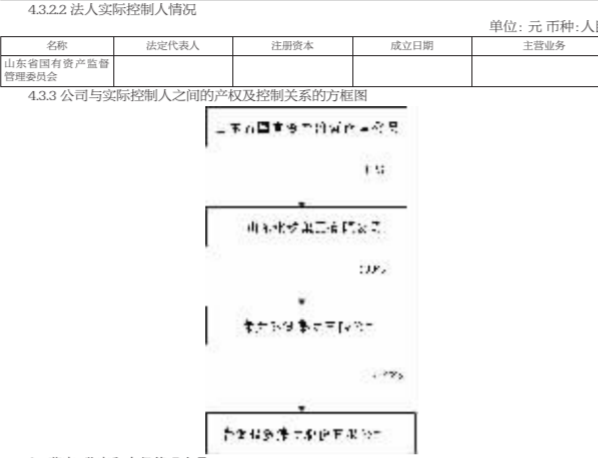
4.3.2.2 法人实际控制人情况

单位: 元 币种:人

| 名称 | 法定代表人 | 注册资本 | 成立日期 | 主营业务 |
|---|---|---|---|---|
| 山东省国有资产监督管理委员会 | | | | |

4.3.3 公司与实际控制人之间的产权及控制关系的方框图

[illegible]

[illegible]

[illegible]

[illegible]

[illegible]

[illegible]

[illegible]